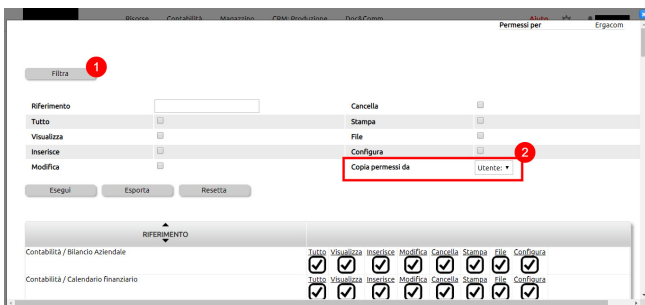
Risorse Contabilità Magazzino CRM: Produzione Doc&Comm Aiuto

Permessi per Ergacom

Filtra

1

Riferimento

Tutto

Visualizza

Inserisce

Modifica

Cancella

Stampa

File

Configura

Copia permessi da

Utente:

2

Esegui Esporta Resetta

RIFERIMENTO

Contabilità / Bilancio Aziendale

Tutto Visualizza Inserisce Modifica Cancella Stampa File Configura

Contabilità / Calendario finanziario

Tutto Visualizza Inserisce Modifica Cancella Stampa File Configura